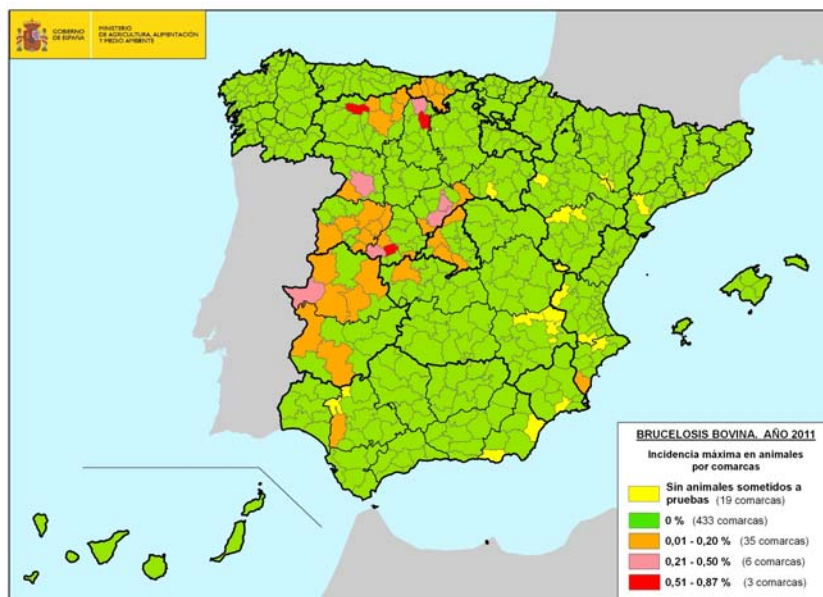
GOBIERNO DE ESPAÑA

MINISTERIO DE AGRICULTURA, ALIMENTACIÓN Y MEDIO AMBIENTE

BRUCELOSIS BOVINA. AÑO 2011

Incidencia máxima en animales por comarcas

Sin animales sometidos a pruebas (19 comarcas)

0 % (433 comarcas)

0,01 - 0,20 % (35 comarcas)

0,21 - 0,50 % (6 comarcas)

0,51 - 0,87 % (3 comarcas)